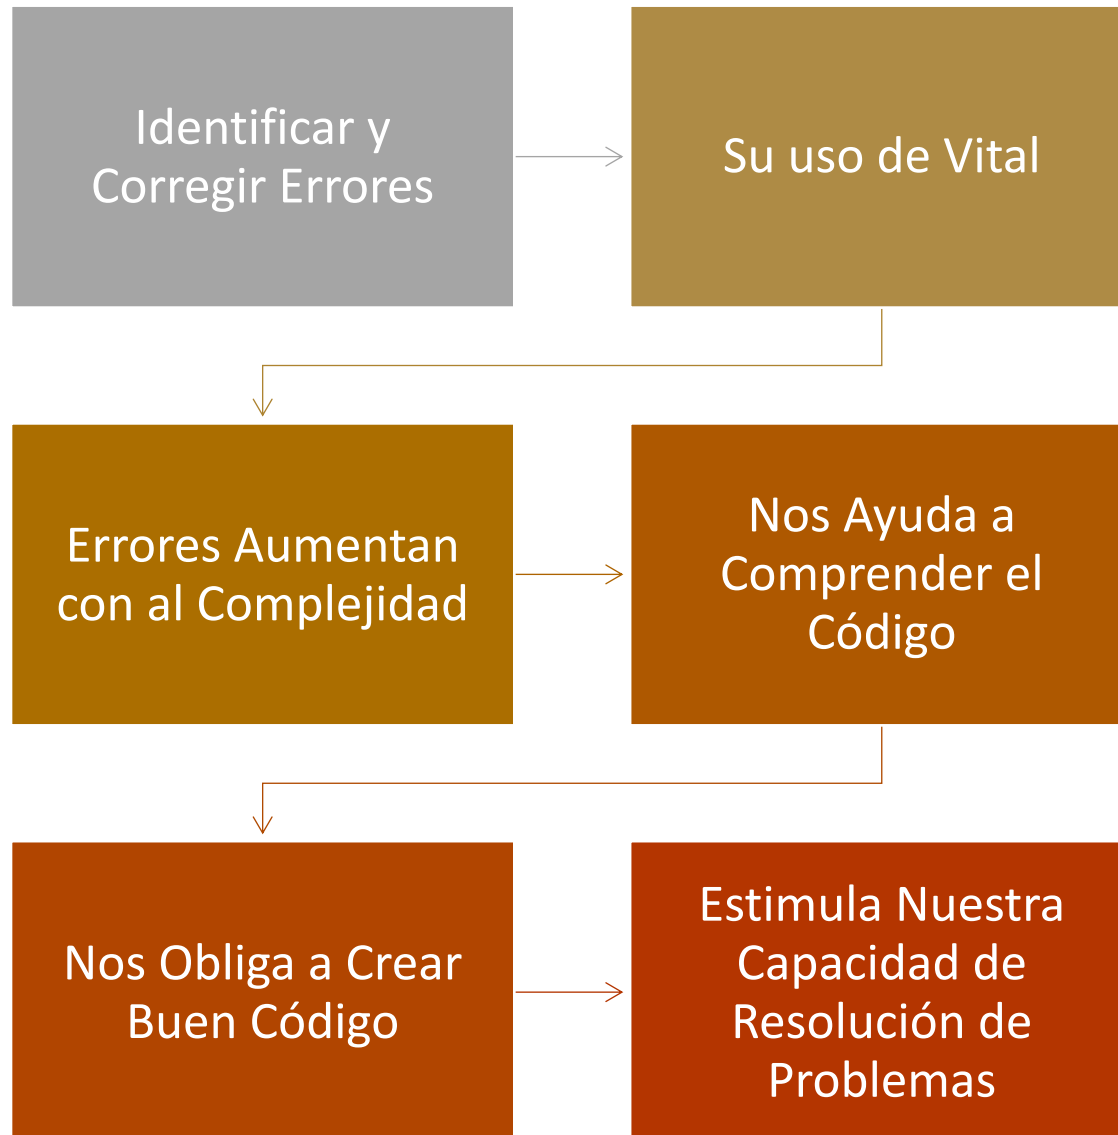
Identificar y Corregir Errores

Su uso de Vital

Errores Aumentan con al Complejidad

Nos Ayuda a Comprender el Código

Nos Obliga a Crear Buen Código

Estimula Nuestra Capacidad de Resolución de Problemas